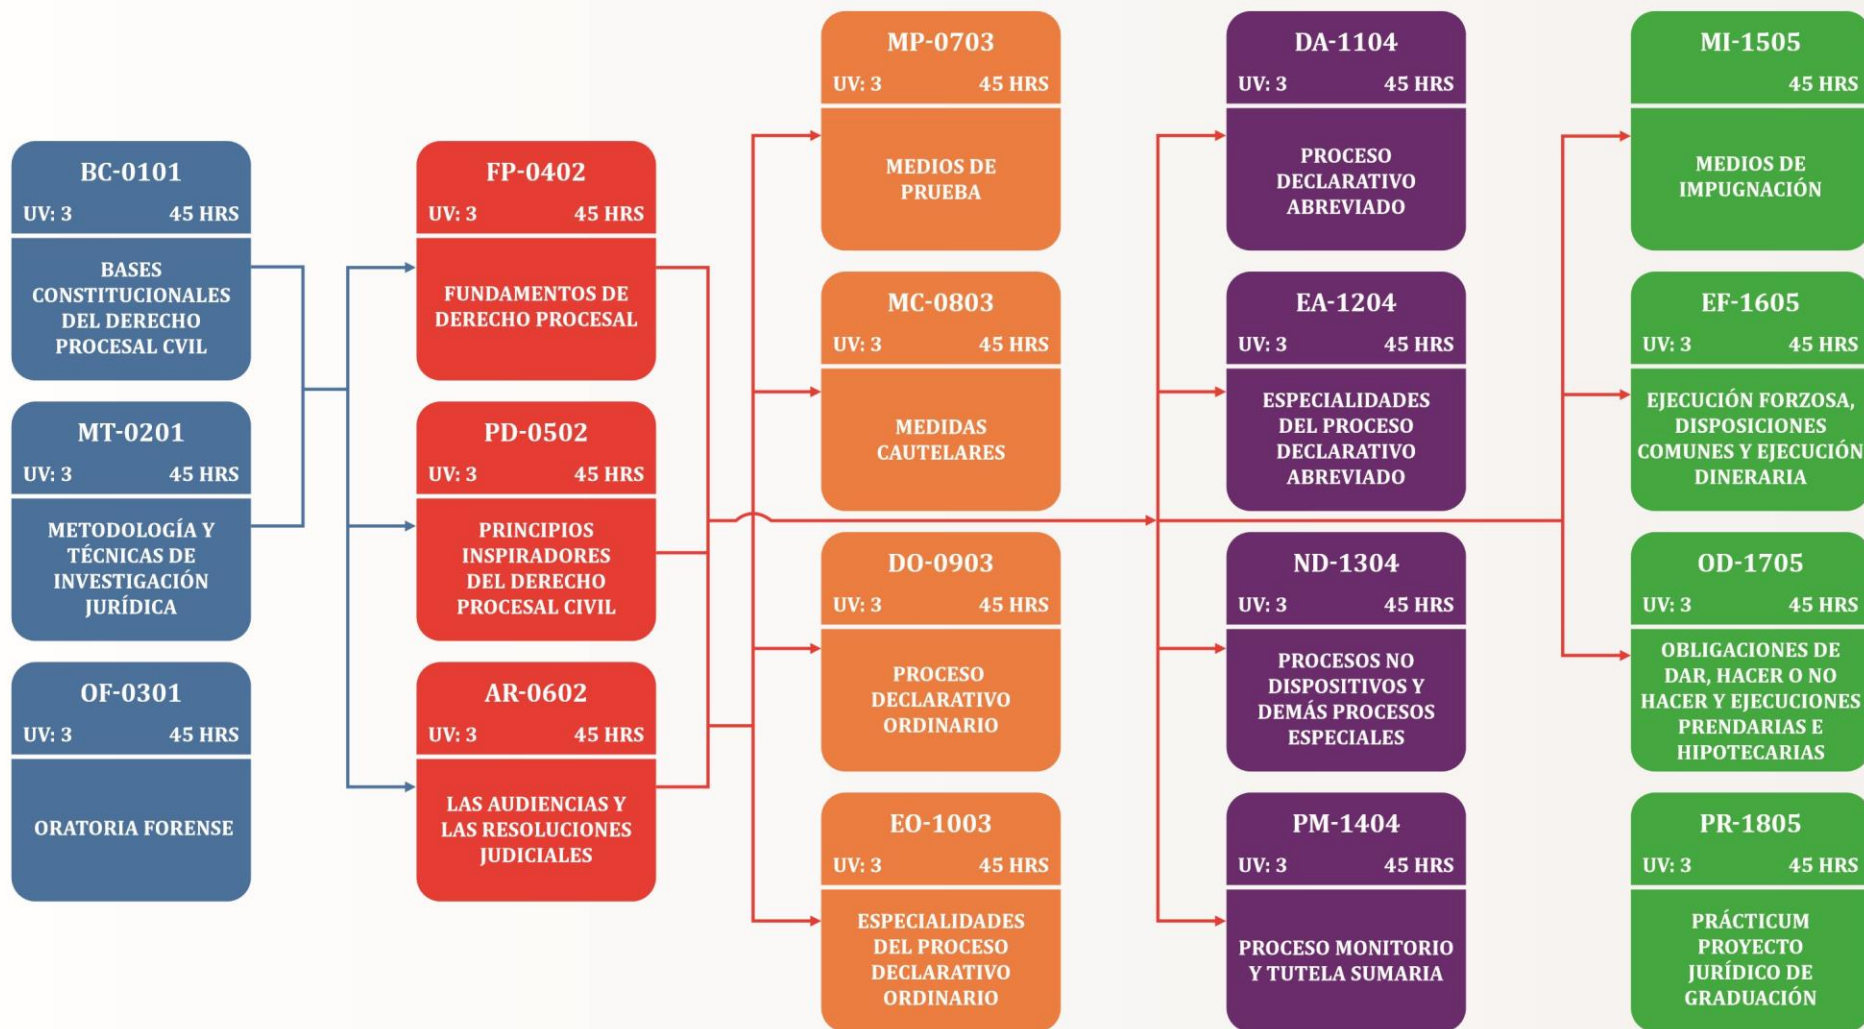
BC-0101
UV: 3 45 HRS
BASES CONSTITUCIONALES DEL DERECHO PROCESAL CVIL

MT-0201
UV: 3 45 HRS
METODOLOGÍA Y TÉCNICAS DE INVESTIGACIÓN JURÍDICA

OF-0301
UV: 3 45 HRS
ORATORIA FORENSE

FP-0402
UV: 3 45 HRS
FUNDAMENTOS DE DERECHO PROCESAL

PD-0502
UV: 3 45 HRS
PRINCIPIOS INSPIRADORES DEL DERECHO PROCESAL CIVIL

AR-0602
UV: 3 45 HRS
LAS AUDIENCIAS Y LAS RESOLUCIONES JUDICIALES

MP-0703
UV: 3 45 HRS
MEDIOS DE PRUEBA

MC-0803
UV: 3 45 HRS
MEDIDAS CAUTELARES

DO-0903
UV: 3 45 HRS
PROCESO DECLARATIVO ORDINARIO

EO-1003
UV: 3 45 HRS
ESPECIALIDADES DEL PROCESO DECLARATIVO ORDINARIO

DA-1104
UV: 3 45 HRS
PROCESO DECLARATIVO ABREVIADO

EA-1204
UV: 3 45 HRS
ESPECIALIDADES DEL PROCESO DECLARATIVO ABREVIADO

ND-1304
UV: 3 45 HRS
PROCESOS NO DISPOSITIVOS Y DEMÁS PROCESOS ESPECIALES

PM-1404
UV: 3 45 HRS
PROCESO MONITORIO Y TUTELA SUMARIA

MI-1505
45 HRS
MEDIOS DE IMPUGNACIÓN

EF-1605
UV: 3 45 HRS
EJECUCIÓN FORZOSA, DISPOSICIONES COMUNES Y EJECUCIÓN DINERARIA

OD-1705
UV: 3 45 HRS
OBLIGACIONES DE DAR, HACER O NO HACER Y EJECUCIONES PRENDARIAS E HIPOTECARIAS

PR-1805
UV: 3 45 HRS
PRÁCTICUM PROYECTO JURÍDICO DE GRADUACIÓN